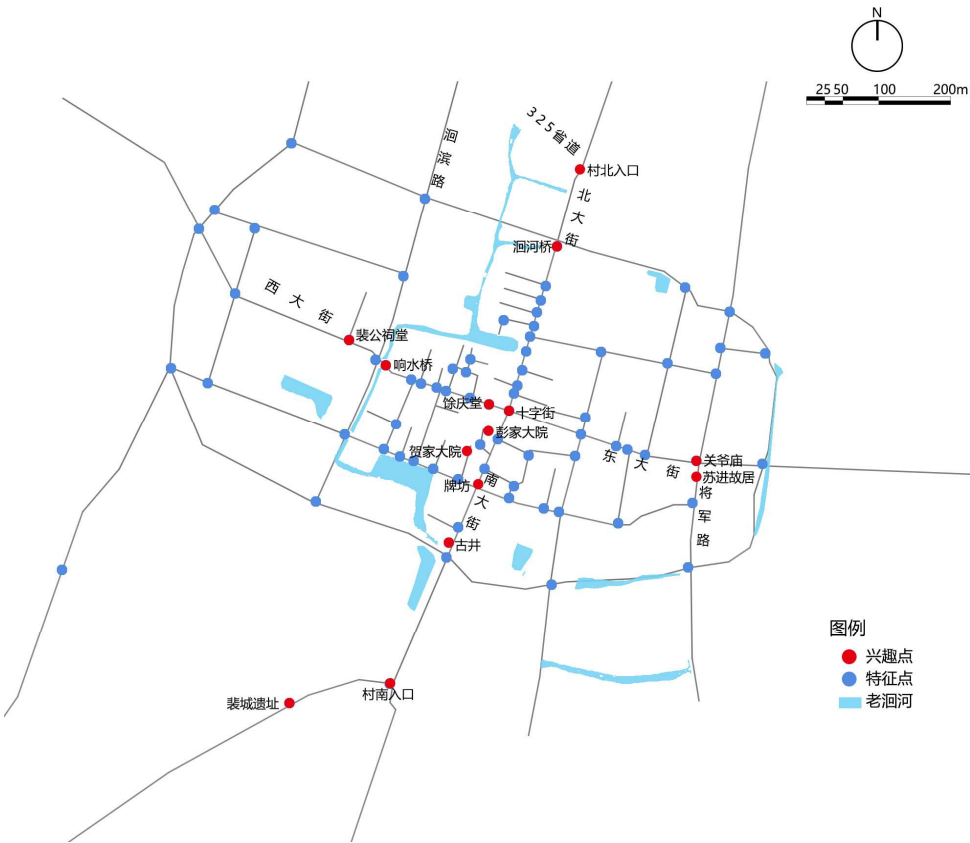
N

25 50 100 200m

325省道

洄滨路

村北入口

北大街

洄河桥

西大街

裴公祠堂

响水桥

馀庆堂

十字街

彭家大院

贺家大院

牌坊

南大街

古井

东大街

关爷庙

苏进故居

将军路

村南入口

裴城遗址

图例
兴趣点
特征点
老洄河